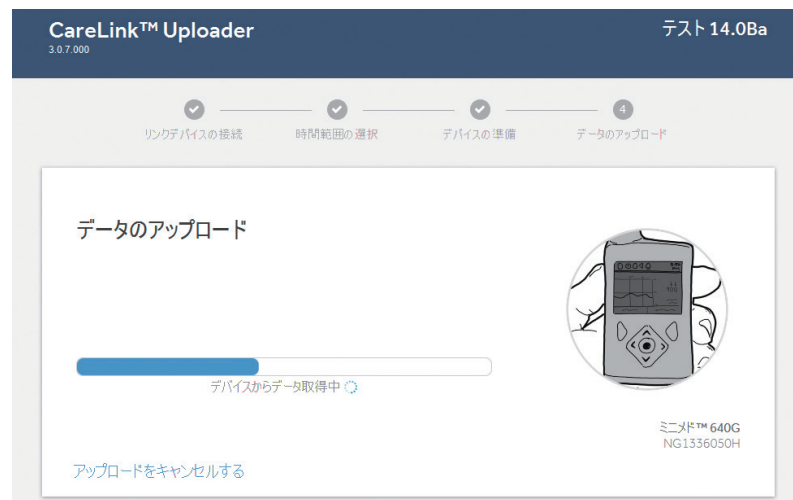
CareLink™ Uploader
3.0.7.000

テスト 14.0Ba

リンクデバイスの接続　時間範囲の選択　デバイスの準備　4　データのアップロード

データのアップロード

デバイスからデータ取得中

ミニメド™ 640G
NG1336050H

アップロードをキャンセルする